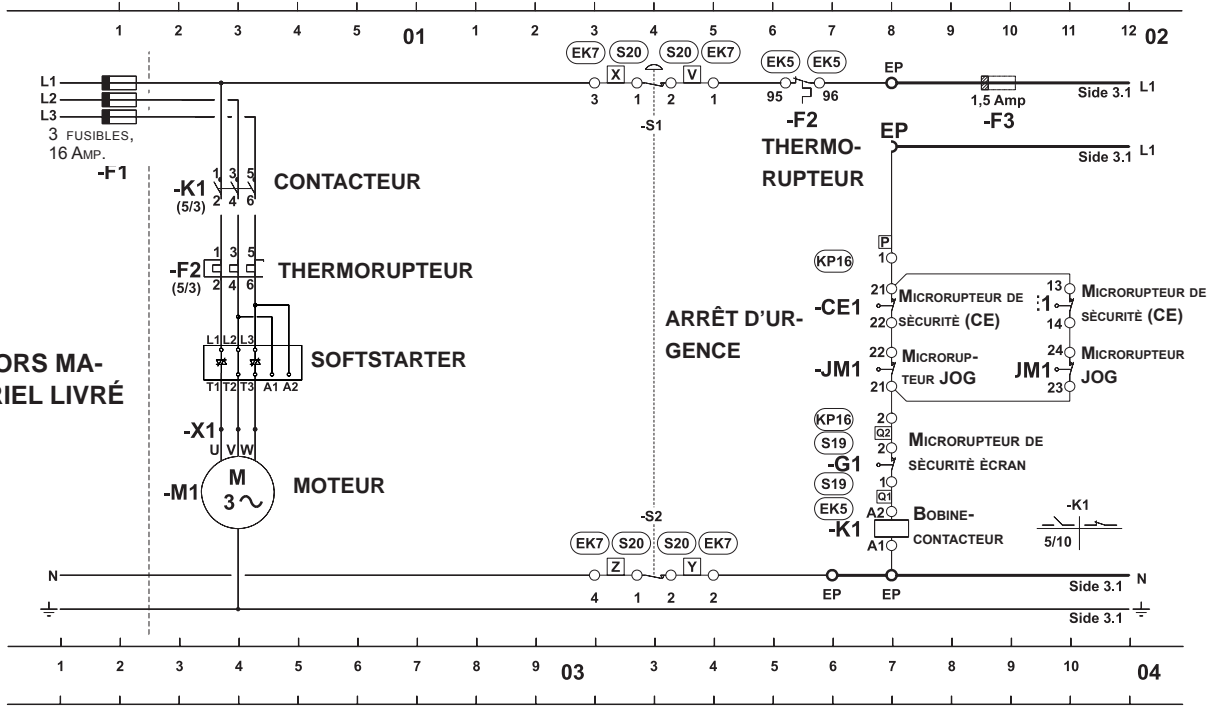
1 2 3 4 5 01 1 2 3 4 5 6 7 8 9 10 11 12 02

L1
L2
L3
3 FUSIBLES, 16 AMP.
-F1

EK7 S20 S20 EK7
X V
3 1 2 1
-S1

EK5 EK5
95 96
-F2
THERMORUPTEUR

EP
1,5 Amp
-F3
Side 3.1 L1

EP
Side 3.1 L1

-K1 (5/3)
1 3 5
2 4 6
CONTACTEUR

-F2 (5/3)
1 3 5
2 4 6
THERMORUPTEUR

L1 L2 L3
T1 T2 T3 A1 A2
SOFTSTARTER

ORS MA-
RIEL LIVRÉ

-X1
U V W

-M1
M
3 ~
MOTEUR

ARRÊT D'URGENCE

P
1
KP16
21
-CE1
22
MICRORUPTEUR DE SÈCURITÈ (CE)
13
:1
14
MICRORUPTEUR DE SÈCURITÈ (CE)
22
-JM1
21
MICRORUPTEUR JOG
24
JM1
23
MICRORUPTEUR JOG

KP16
2
Q2
S19
2
-G1
MICRORUPTEUR DE SÈCURITÈ ÈCRAN
S19
1
Q1
EK5
A2
-K1
A1
BOBINE-CONTACTEUR

-K1
5/10

-S2
EK7 S20 S20 EK7
Z Y
4 1 2 2

N
EP EP
Side 3.1 N
Side 3.1

1 2 3 4 5 6 7 8 9 03 3 4 5 6 7 8 9 10 04